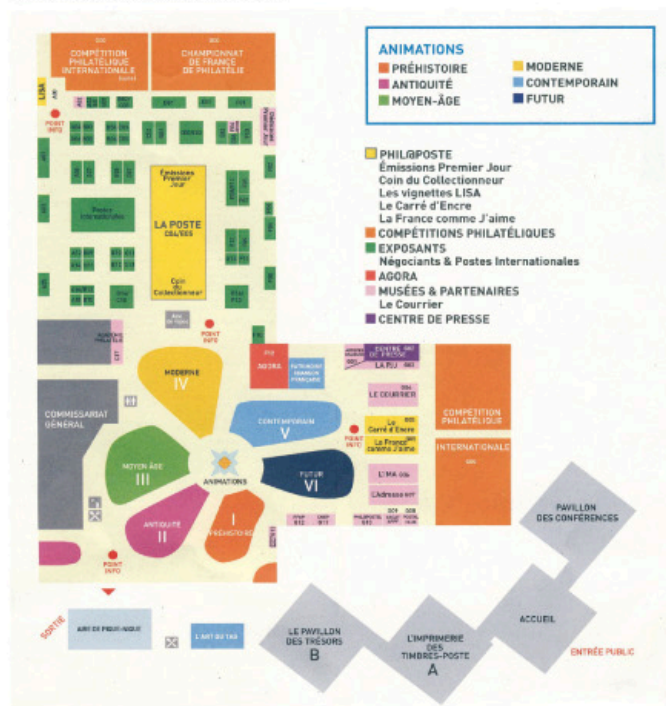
COMPÉTITION PHILATÉLIQUE INTERNATIONALE

CHAMPIONNAT DE FRANCE DE PHILATÉLIE

LISA

POINT INFO

Émissions Premier Jour

Postes Internationales

LA POSTE

Coin du Collectionneur

POINT INFO

MODERNE IV

AGORA

COMMISSARIAT GÉNÉRAL

CONTEMPORAIN V

CENTRE DE PRESSE

LA PIJ

LE COURRIER

Le Carré d'Encre

La France comme J'aime

L'IMA

L'Adresse

POINT INFO

COMPÉTITION PHILATÉLIQUE

INTERNATIONALE

MOYEN ÂGE III

ANIMATIONS

FUTUR VI

ANTIQUITÉ II

I PRÉHISTOIRE

POINT INFO

PAVILLON DES CONFÉRENCES

SORTIE

L'ART DU TAG

LE PAVILLON DES TRÉSORS B

L'IMPRIMERIE DES TIMBRES-POSTE A

ACCUEIL

ENTRÉE PUBLIC

ANIMATIONS
PRÉHISTOIRE
ANTIQUITÉ
MOYEN-ÂGE
MODERNE
CONTEMPORAIN
FUTUR

PHIL@POSTE
Émissions Premier Jour
Coin du Collectionneur
Les vignettes LISA
Le Carré d'Encre
La France comme J'aime
COMPÉTITIONS PHILATÉLIQUES
EXPOSANTS
Négociants & Postes Internationales
AGORA
MUSÉES & PARTENAIRES
Le Courrier
CENTRE DE PRESSE